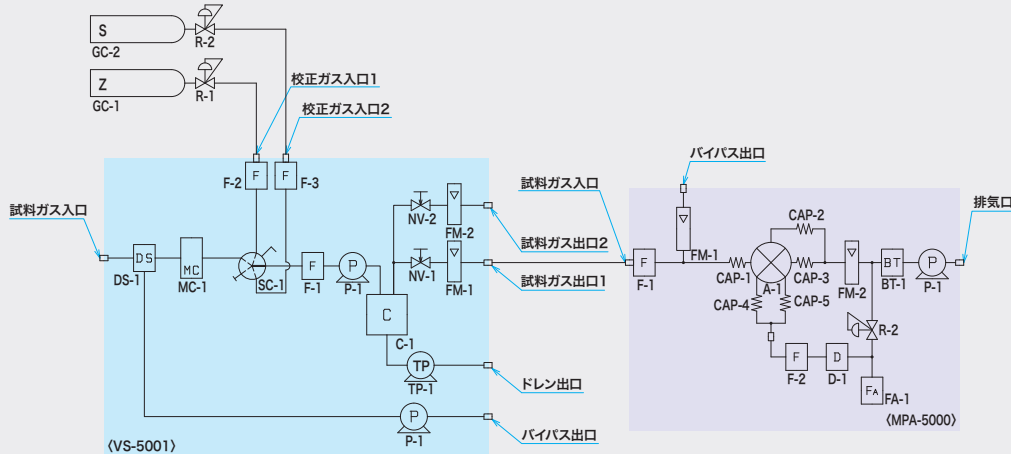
S
GC-2
R-2
Z
GC-1
R-1
校正ガス入口1
校正ガス入口2
F-2
F
F
F-3
試料ガス入口
DS
DS-1
MC
MC-1
SC-1
F
F-1
P
P-1
NV-2
FM-2
NV-1
FM-1
C
C-1
TP
TP-1
P
P-1
試料ガス出口2
試料ガス出口1
ドレン出口
バイパス出口
〈VS-5001〉
バイパス出口
試料ガス入口
F
F-1
FM-1
CAP-2
CAP-1
A-1
CAP-3
CAP-4
CAP-5
FM-2
BT
BT-1
P
P-1
排気口
R-2
F
F-2
D
D-1
FA
FA-1
〈MPA-5000〉